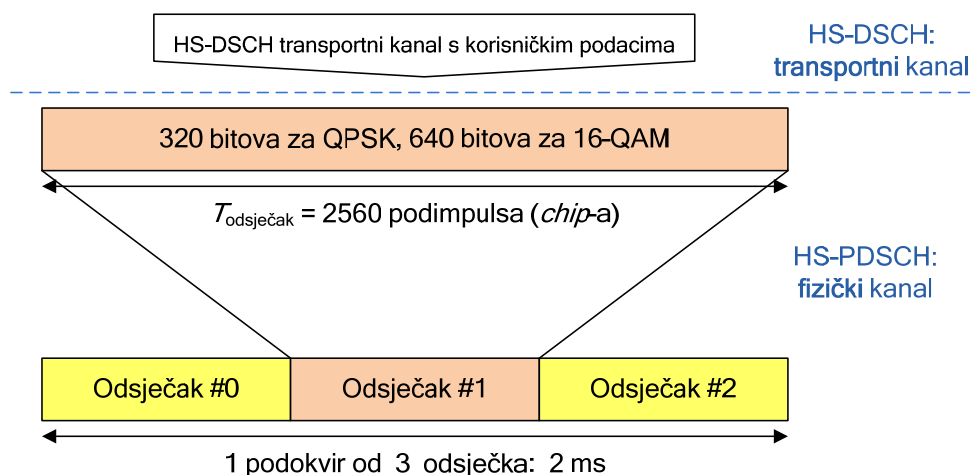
HS-DSCH transportni kanal s korisničkim podacima

HS-DSCH:
transportni kanal

320 bitova za QPSK, 640 bitova za 16-QAM

$T_{\text{odsječak}}$ = 2560 podimpulsa (*chip*-a)

HS-PDSCH:
fizički kanal

| Odsječak #0 | Odsječak #1 | Odsječak #2 |
|---|---|---|

1 podokvir od 3 odsječka: 2 ms